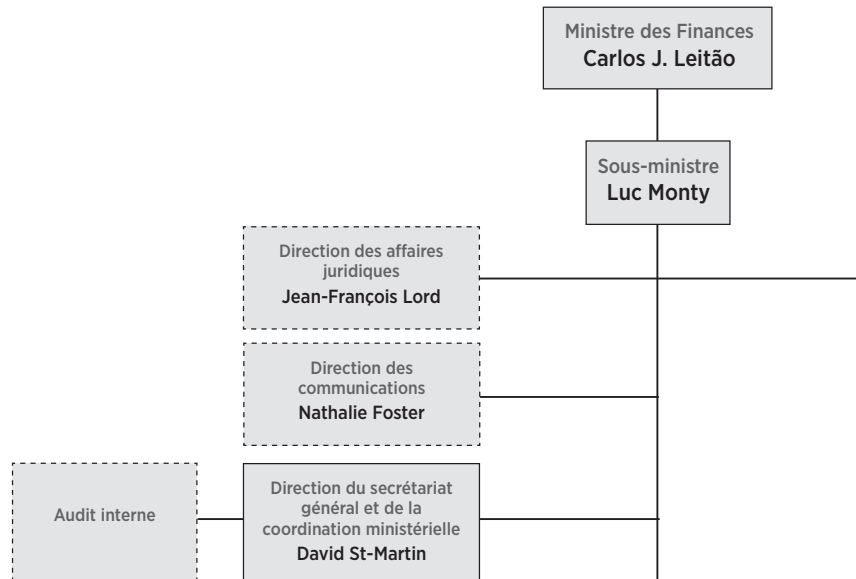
Ministre des Finances
Carlos J. Leitão

Sous-ministre
Luc Monty

Direction des affaires juridiques
Jean-François Lord

Direction des communications
Nathalie Foster

Audit interne

Direction du secrétariat général et de la coordination ministérielle
David St-Martin